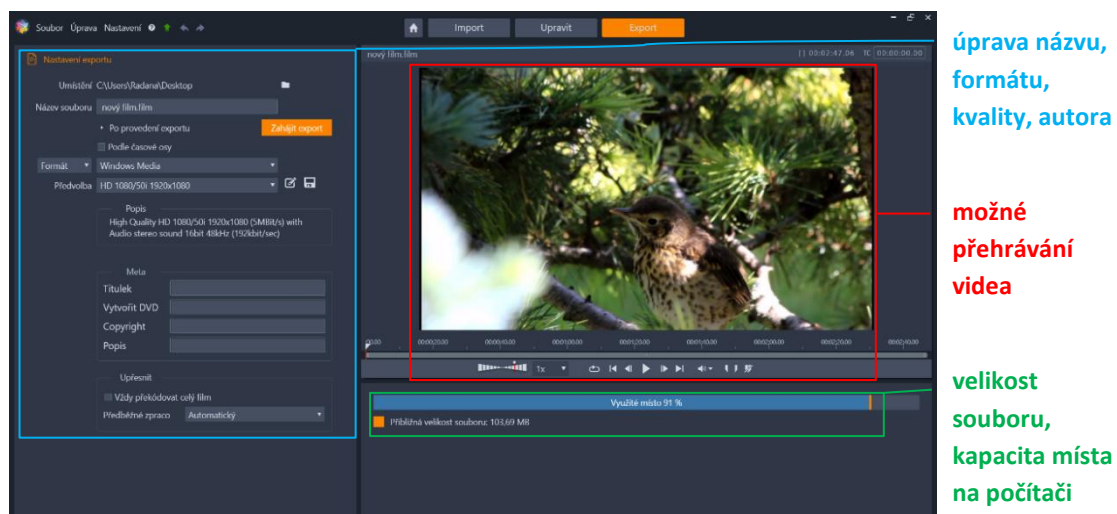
Soubor Úprava Nastavení

Import Upravit Export

Nastavení exportu

Umístění C:\Users\Radana\Desktop

Název souboru nový film.film

Po provedení exportu

Zahájit export

Podle časové osy

Formát Windows Media

Předvolba HD 1080/50i 1920x1080

Popis

High Quality HD 1080/50i 1920x1080 (5MBit/s) with Audio stereo sound 16bit 48kHz (192kbit/sec)

Meta

Titulek

Vytvořit DVD

Copyright

Popis

Upřesnit

Vždy překódovat celý film

Předběžné zpraco Automatický

nový film.film

00:02:47.06 TC 00:00:00.00

00:00 00:00:20.00 00:00:40.00 00:01:00.00 00:01:20.00 00:01:40.00 00:02:00.00 00:02:20.00 00:02:40.00

1x

Využité místo 91 %

Přibližná velikost souboru: 103,69 MB

úprava názvu, formátu, kvality, autora

možné přehrávání videa

velikost souboru, kapacita místa na počítači